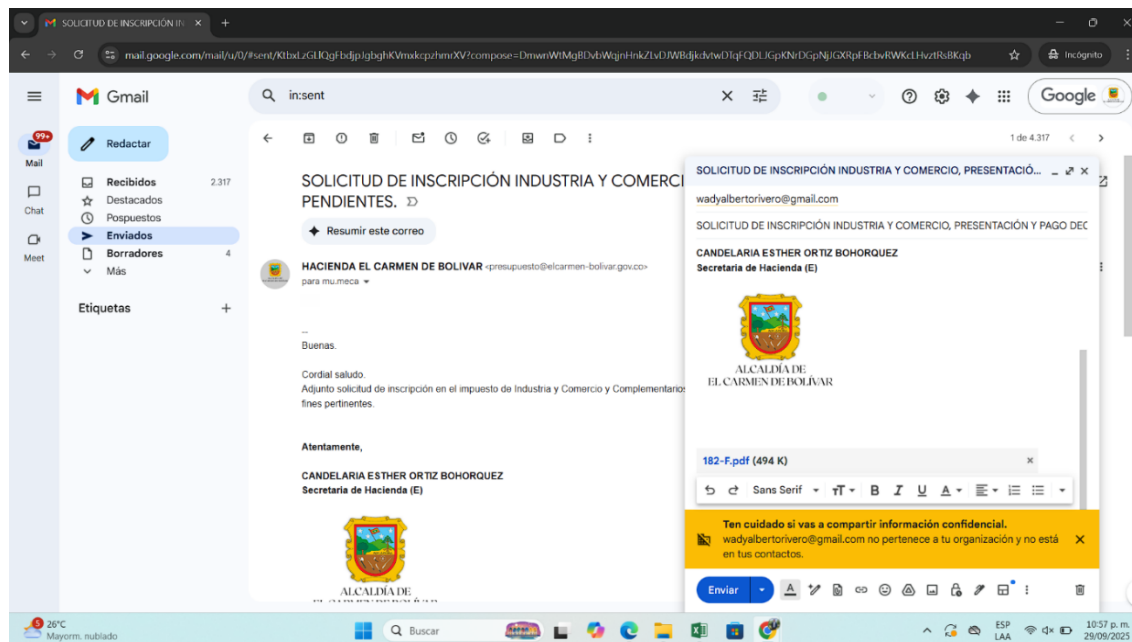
SOLICITUD DE INSCRIPCIÓN IN ×  +

mail.google.com/mail/u/0/#sent/KtbxLzGLlQgFbdjpJgbghKVmxkcpzhmrXV?compose=DmwnWtMgBDvbWqjnHnkZLvDJWBdjkdvtwDTqFQDLJGpKNrDGpNjJGXRpFBcbvRWKcLHvztRsBKqb

Incógnito

Gmail

in:sent

Google

99+
Mail
Chat
Meet

Redactar

Recibidos 2.317
Destacados
Pospuestos
Enviados
Borradores 4
Más

Etiquetas +

1 de 4.317

SOLICITUD DE INSCRIPCIÓN INDUSTRIA Y COMERCI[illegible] PENDIENTES.

Resumir este correo

HACIENDA EL CARMEN DE BOLIVAR <presupuesto@elcarmen-bolivar.gov.co>
para mu.meca

--
Buenas.

Cordial saludo.
Adjunto solicitud de inscripción en el impuesto de Industria y Comercio y Complementarios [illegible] fines pertinentes.

Atentamente,

CANDELARIA ESTHER ORTIZ BOHORQUEZ
Secretaria de Hacienda (E)

ALCALDÍA DE
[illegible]

SOLICITUD DE INSCRIPCIÓN INDUSTRIA Y COMERCIO, PRESENTACIÓ...

wadyalbertorivero@gmail.com

SOLICITUD DE INSCRIPCIÓN INDUSTRIA Y COMERCIO, PRESENTACIÓN Y PAGO DEC

CANDELARIA ESTHER ORTIZ BOHORQUEZ
Secretaria de Hacienda (E)

ALCALDÍA DE
EL CARMEN DE BOLÍVAR

182-F.pdf (494 K)

Sans Serif

Ten cuidado si vas a compartir información confidencial.
wadyalbertorivero@gmail.com no pertenece a tu organización y no está en tus contactos.

Enviar

26°C
Mayorm. nublado

Buscar

ESP
LAA

10:57 p. m.
29/09/2025